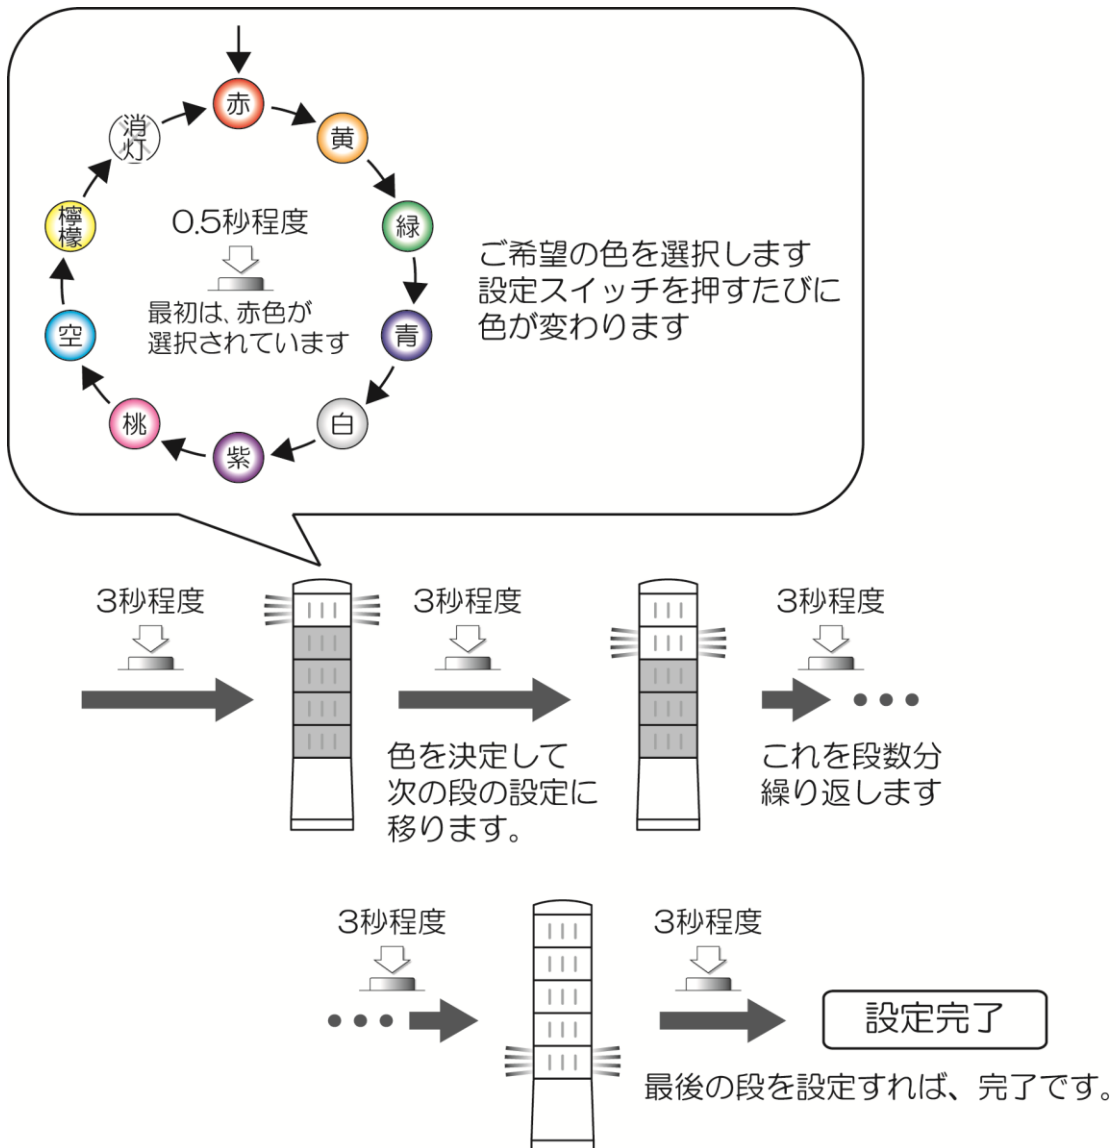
赤
黄
緑
青
白
紫
桃
空
檸檬
消灯

0.5秒程度

最初は、赤色が選択されています

ご希望の色を選択します
設定スイッチを押すたびに色が変わります

3秒程度

3秒程度

色を決定して次の段の設定に移ります。

3秒程度

これを段数分繰り返します

3秒程度

3秒程度

設定完了

最後の段を設定すれば、完了です。